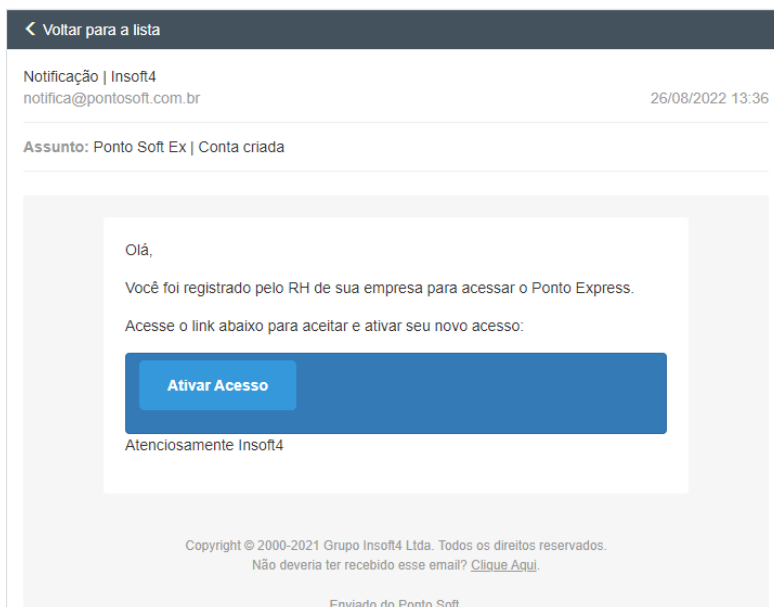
< Voltar para a lista

Notificação | Insoft4
notifica@pontosoft.com.br
26/08/2022 13:36

Assunto: Ponto Soft Ex | Conta criada

Olá,

Você foi registrado pelo RH de sua empresa para acessar o Ponto Express.

Acesse o link abaixo para aceitar e ativar seu novo acesso:

Ativar Acesso

Atenciosamente Insoft4

Copyright © 2000-2021 Grupo Insoft4 Ltda. Todos os direitos reservados.
Não deveria ter recebido esse email? Clique Aqui.

Enviado do Ponto Soft